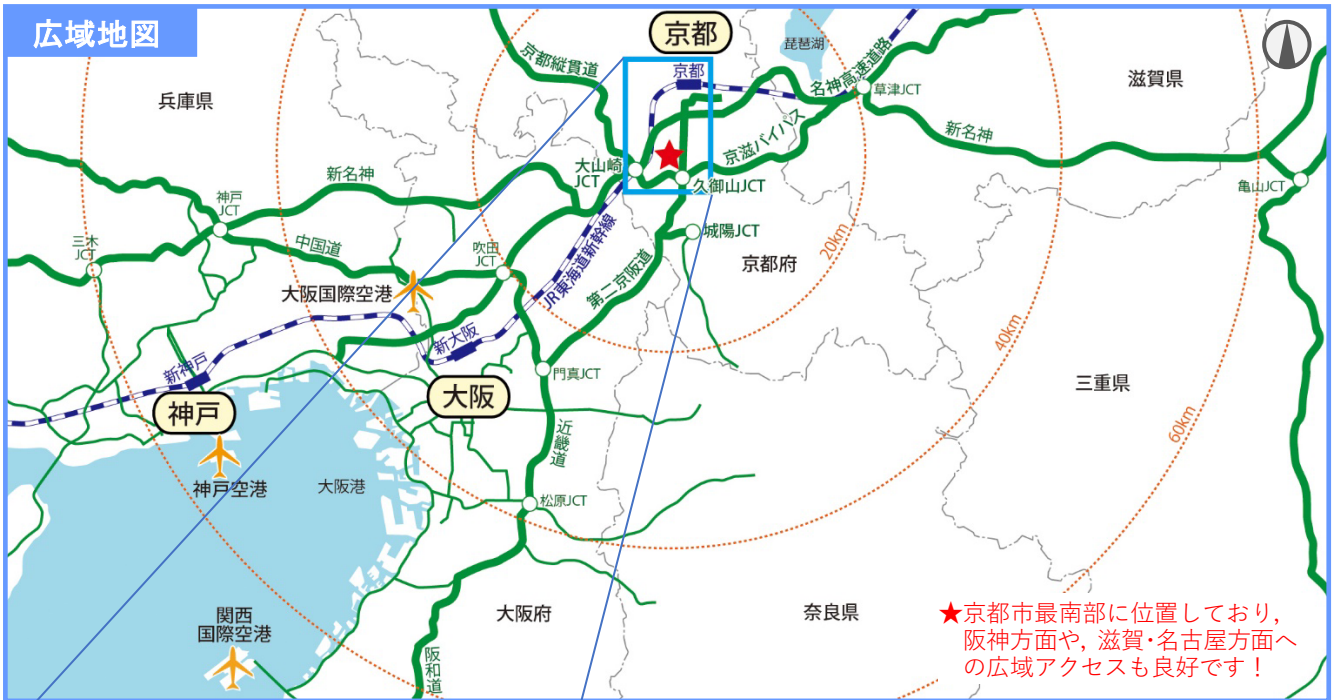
広域地図

京都
京都縦貫道
琵琶湖
名神高速道路
京都
草津JCT
滋賀県
兵庫県
新名神
京滋バイパス
大山崎JCT
久御山JCT
新名神
亀山JCT
神戸JCT
三木JCT
中国道
吹田JCT
JR東海道新幹線
第二京阪道
城陽JCT
京都府
20km
大阪国際空港
新大阪
40km
新神戸
門真JCT
三重県
神戸
大阪
近畿道
60km
神戸空港
大阪港
松原JCT
大阪府
奈良県
関西国際空港
阪和道
★京都市最南部に位置しており，阪神方面や，滋賀･名古屋方面への広域アクセスも良好です！